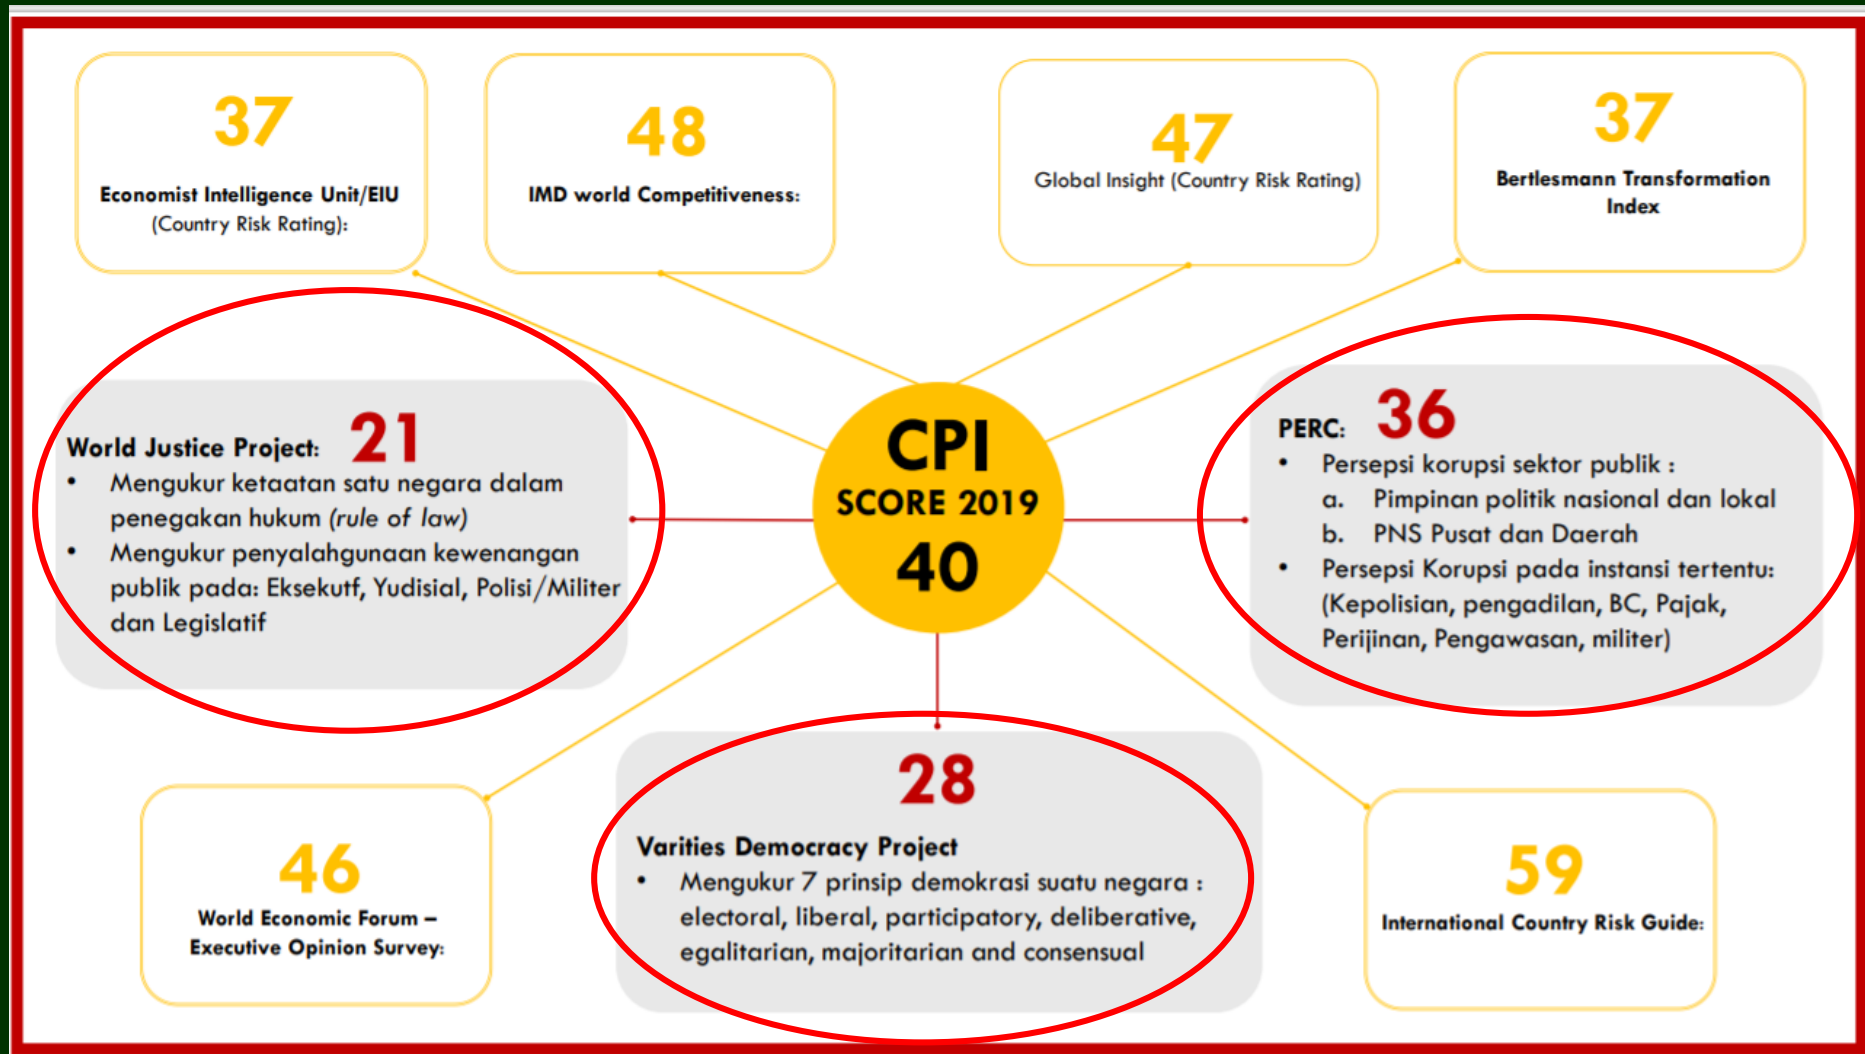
37
Economist Intelligence Unit/EIU
(Country Risk Rating):

48
IMD world Competitiveness:

47
Global Insight (Country Risk Rating)

37
Bertlesmann Transformation Index

World Justice Project: 21
• Mengukur ketaatan satu negara dalam penegakan hukum (rule of law)
• Mengukur penyalahgunaan kewenangan publik pada: Eksekutf, Yudisial, Polisi/Militer dan Legislatif

CPI
SCORE 2019
40

PERC: 36
• Persepsi korupsi sektor publik :
a. Pimpinan politik nasional dan lokal
b. PNS Pusat dan Daerah
• Persepsi Korupsi pada instansi tertentu: (Kepolisian, pengadilan, BC, Pajak, Perijinan, Pengawasan, militer)

46
World Economic Forum – Executive Opinion Survey:

28
Varities Democracy Project
• Mengukur 7 prinsip demokrasi suatu negara : electoral, liberal, participatory, deliberative, egalitarian, majoritarian and consensual

59
International Country Risk Guide: